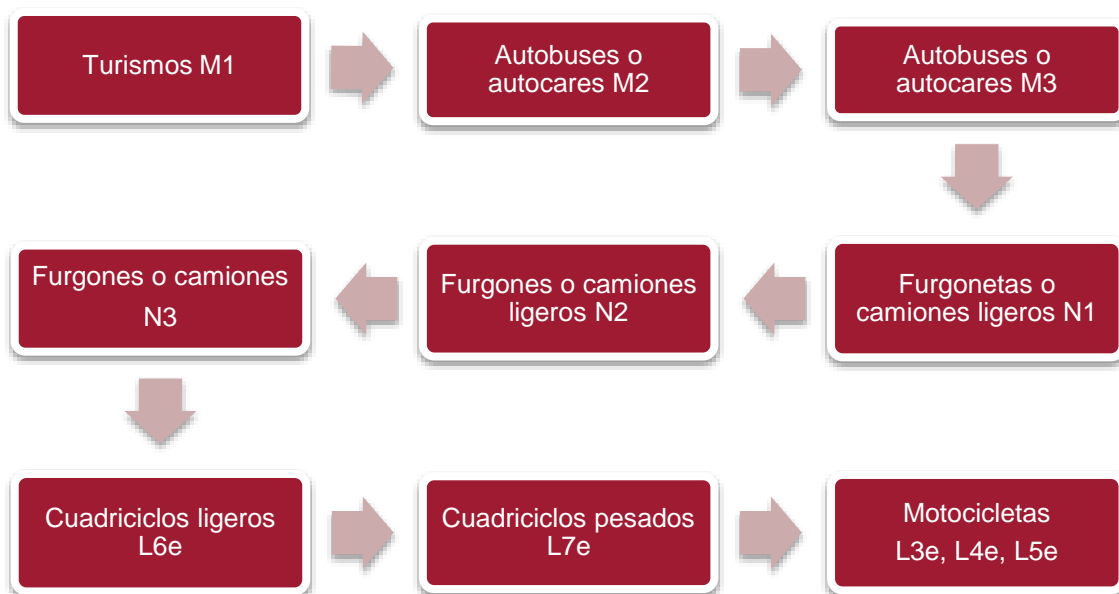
Turismos M1

Autobuses o autocares M2

Autobuses o autocares M3

Furgonetas o camiones ligeros N1

Furgones o camiones ligeros N2

Furgones o camiones N3

Cuadriciclos ligeros L6e

Cuadriciclos pesados L7e

Motocicletas L3e, L4e, L5e